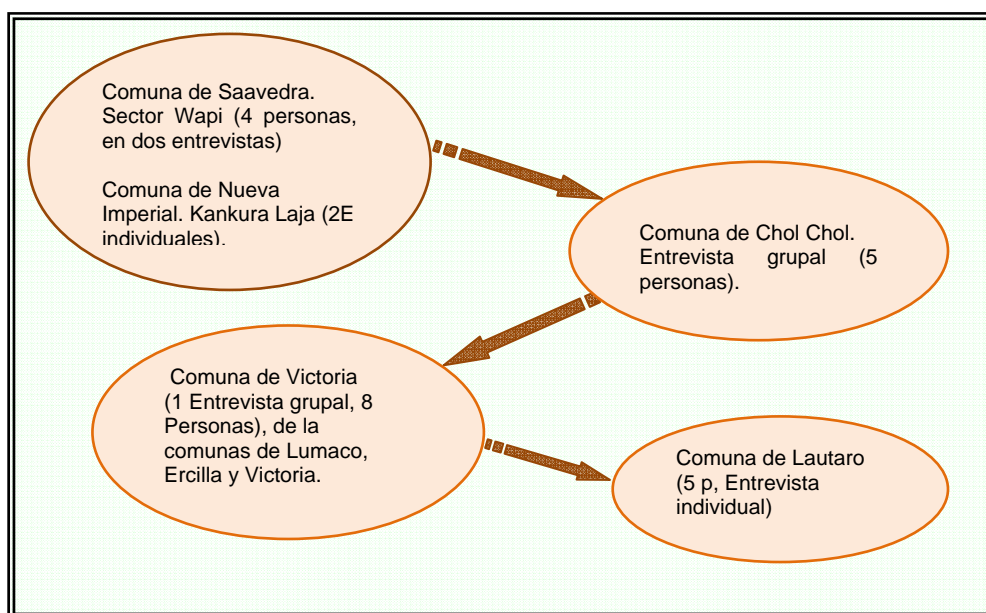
Comuna de Saavedra. Sector Wapi (4 personas, en dos entrevistas)

Comuna de Nueva Imperial. Kankura Laja (2E individuales).

Comuna de Chol Chol. Entrevista grupal (5 personas).

Comuna de Victoria (1 Entrevista grupal, 8 Personas), de la comunas de Lumaco, Ercilla y Victoria.

Comuna de Lautaro (5 p, Entrevista individual)